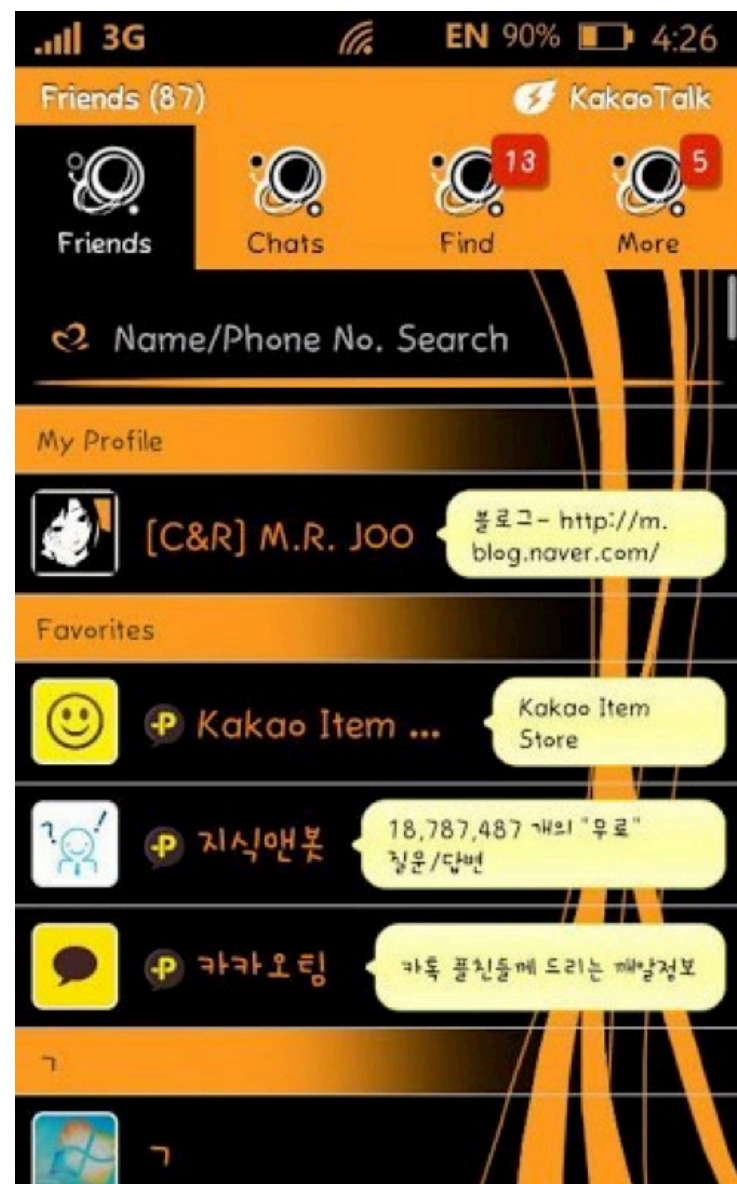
.ıll 3G EN 90% 4:26

Friends (87) KakaoTalk

Friends Chats 13 Find 5 More

Name/Phone No. Search

My Profile

[C&R] M.R. JOO 블로그- http://m.blog.naver.com/

Favorites

P Kakao Item ... Kakao Item Store

P 지식앤봇 18,787,487 개의 "무료" 질문/답변

P 카카오팀 카톡 플친들께 드리는 깨알정보

ㄱ

ㄱ